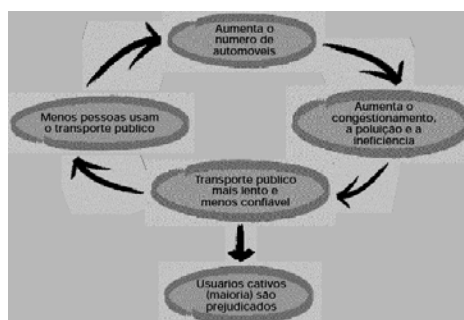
Aumenta o numero de automoveis

Aumenta o congestionamento, a poluição e a ineficiência

Transporte publico mais lento e menos confiável

Menos pessoas usam o transporte publico

Usuarios cativos (maioria) são prejudicados